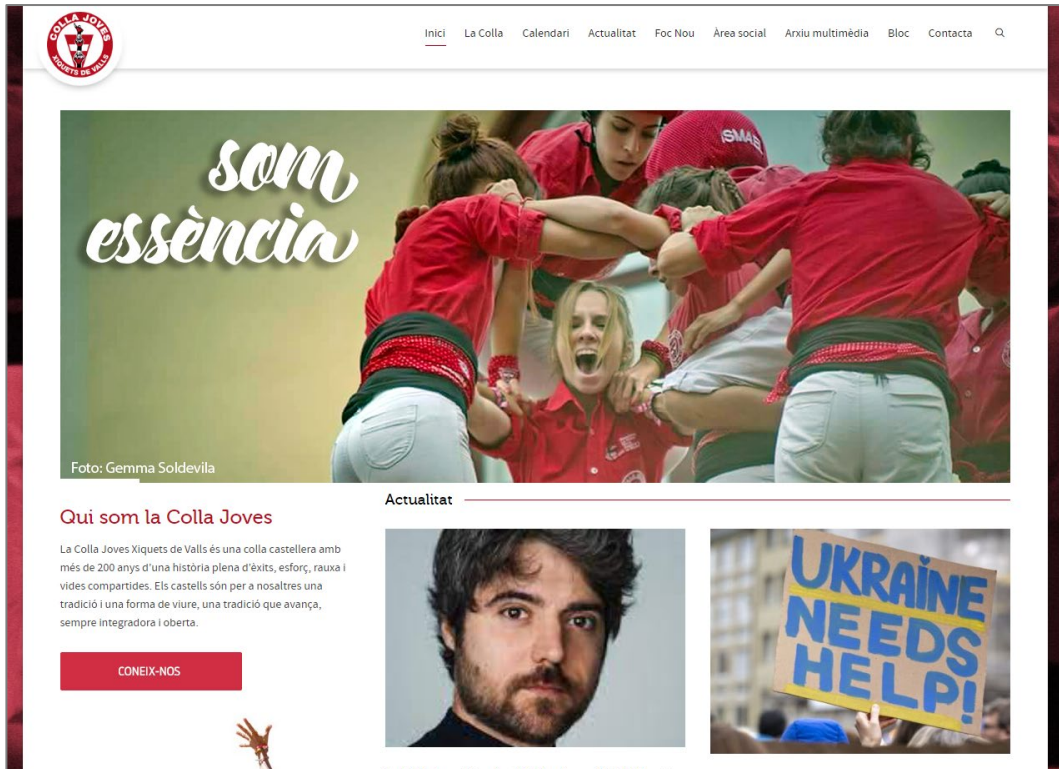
COLLA JOVES
XIQUETS DE VALLS

Inici La Colla Calendari Actualitat Foc Nou Àrea social Arxiu multimèdia Bloc Contacta

som essència

Foto: Gemma Soldevila

SMAS

Qui som la Colla Joves

La Colla Joves Xiquets de Valls és una colla castellera amb més de 200 anys d'una història plena d'èxits, esforç, rauxa i vides compartides. Els castells són per a nosaltres una tradició i una forma de viure, una tradició que avança, sempre integradora i oberta.

CONEIX-NOS

Actualitat

UKRAINE NEEDS HELP!